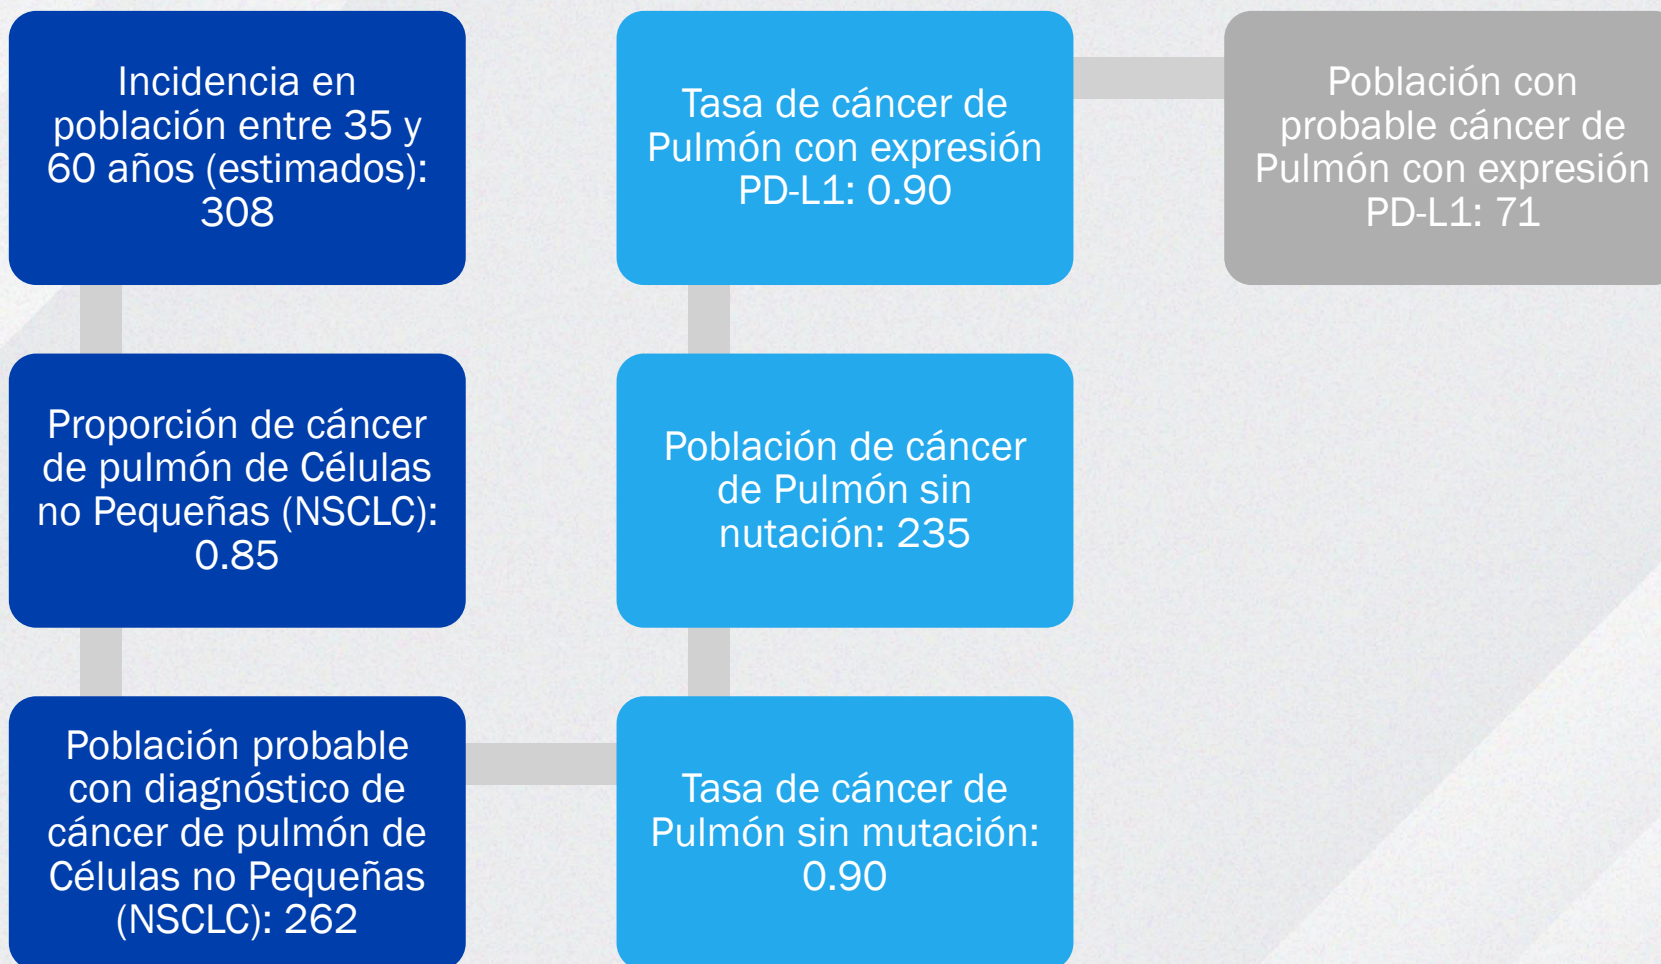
Incidencia en población entre 35 y 60 años (estimados): 308

Proporción de cáncer de pulmón de Células no Pequeñas (NSCLC): 0.85

Población probable con diagnóstico de cáncer de pulmón de Células no Pequeñas (NSCLC): 262

Tasa de cáncer de Pulmón sin mutación: 0.90

Población de cáncer de Pulmón sin nutación: 235

Tasa de cáncer de Pulmón con expresión PD-L1: 0.90

Población con probable cáncer de Pulmón con expresión PD-L1: 71